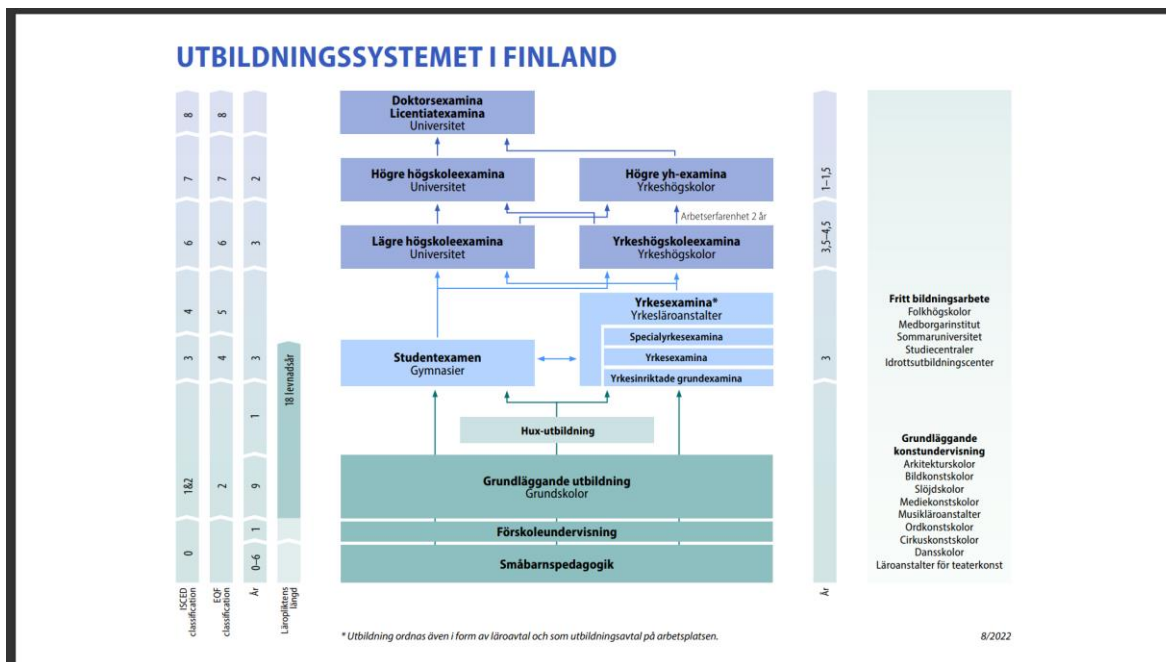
UTBILDNINGSSYSTEMET I FINLAND

8
7
6
4
3
1&2
0
ISCED classification

8
7
6
5
4
2
EQF classification

2
3
3
1
9
1
0–6
År

18 levnadsår
Läropliktens längd

Doktorsexamina
Licentiatexamina
Universitet

Högre högskoleexamina
Universitet

Högre yh-examina
Yrkeshögskolor

Arbetserfarenhet 2 år

Lägre högskoleexamina
Universitet

Yrkeshögskoleexamina
Yrkeshögskolor

Yrkesexamina*
Yrkesläroanstalter

Specialyrkesexamina
Yrkesexamina
Yrkesinriktade grundexamina

Studentexamen
Gymnasier

Hux-utbildning

Grundläggande utbildning
Grundskolor

Förskoleundervisning

Småbarnspedagogik

1–1,5
3,5–4,5
3
År

Fritt bildningsarbete
Folkhögskolor
Medborgarinstitut
Sommaruniversitet
Studiecentraler
Idrottsutbildningscenter

Grundläggande konstundervisning
Arkitekturskolor
Bildkonstskolor
Slöjdskolor
Mediekonstskolor
Musikläroanstalter
Ordkonstskolor
Cirkuskonstskolor
Dansskolor
Läroanstalter för teaterkonst

* Utbildning ordnas även i form av läroavtal och som utbildningsavtal på arbetsplatsen.

8/2022